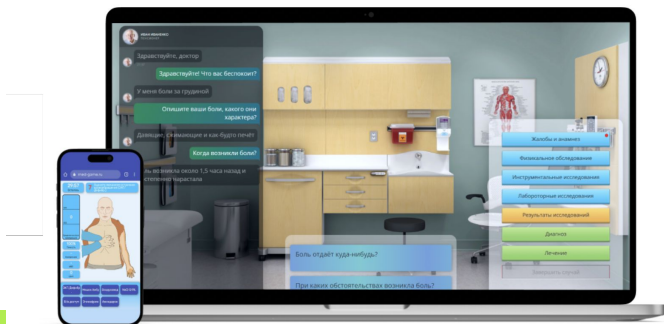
Здравствуйте, доктор

Здравствуйте! Что вас беспокоит?

У меня боли за грудиной

Опишите ваши боли, какого они характера?

Давящие, сжимающие и как будто печет

Когда возникли боли?

Боль возникла около 1,5 часа назад и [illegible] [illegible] нарастали

Жалобы и анамнез

Физикальное обследование

Инструментальные исследования

Лабораторные исследования

Результаты исследований

Диагноз

Лечение

Завершить случай

Боль отдает куда-нибудь?

При каких обстоятельствах возникла боль?